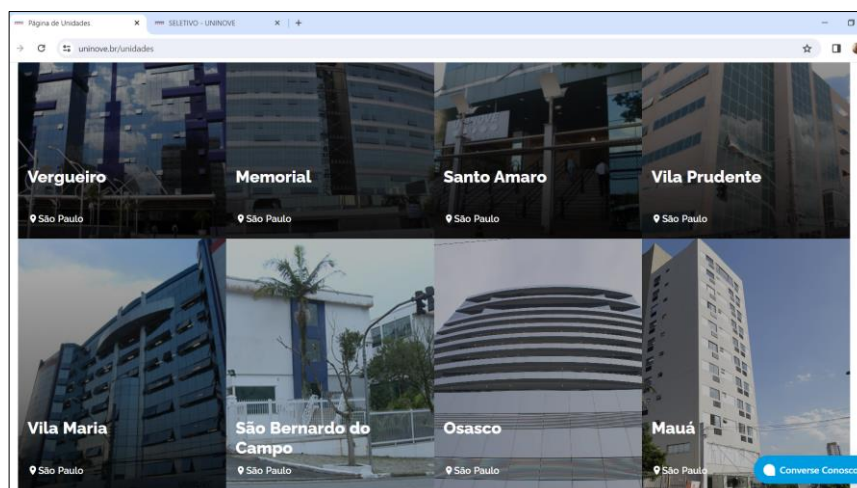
Página de Unidades ×
SELETIVO - UNINOVE ×
+
uninove.br/unidades

Vergueiro
São Paulo

Memorial
São Paulo

Santo Amaro
São Paulo

Vila Prudente
São Paulo

Vila Maria
São Paulo

São Bernardo do Campo
São Paulo

Osasco
São Paulo

Mauá
São Paulo

Converse Conosco